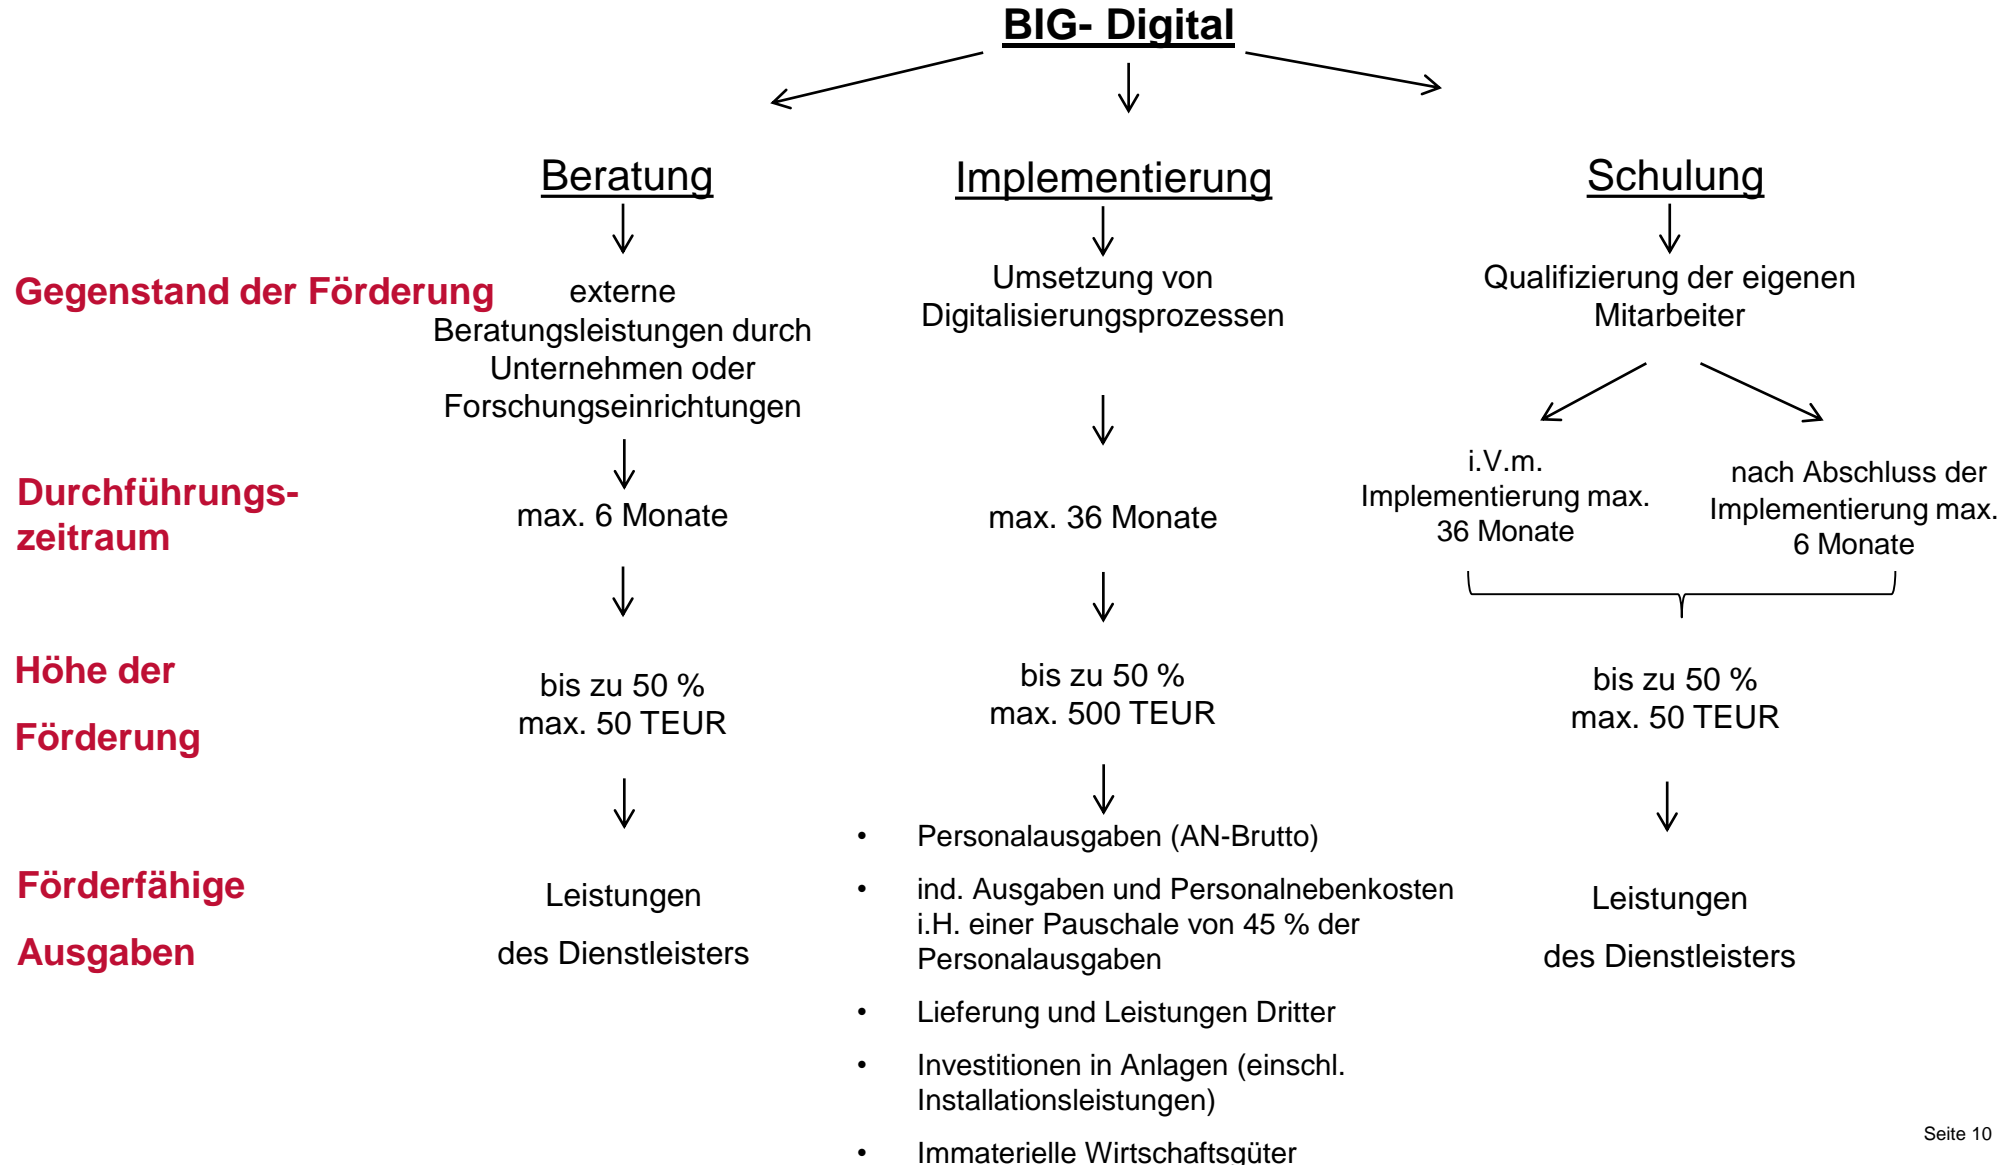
BIG- Digital

Beratung

Implementierung

Schulung

Gegenstand der Förderung

externe Beratungsleistungen durch Unternehmen oder Forschungseinrichtungen

Umsetzung von Digitalisierungsprozessen

Qualifizierung der eigenen Mitarbeiter

Durchführungszeitraum

max. 6 Monate

max. 36 Monate

i.V.m. Implementierung max. 36 Monate

nach Abschluss der Implementierung max. 6 Monate

Höhe der Förderung

bis zu 50 %
max. 50 TEUR

bis zu 50 %
max. 500 TEUR

bis zu 50 %
max. 50 TEUR

Förderfähige Ausgaben

Leistungen

des Dienstleisters

• Personalausgaben (AN-Brutto)
• ind. Ausgaben und Personalnebenkosten i.H. einer Pauschale von 45 % der Personalausgaben
• Lieferung und Leistungen Dritter
• Investitionen in Anlagen (einschl. Installationsleistungen)
• Immaterielle Wirtschaftsgüter

Leistungen

des Dienstleisters

Seite 10